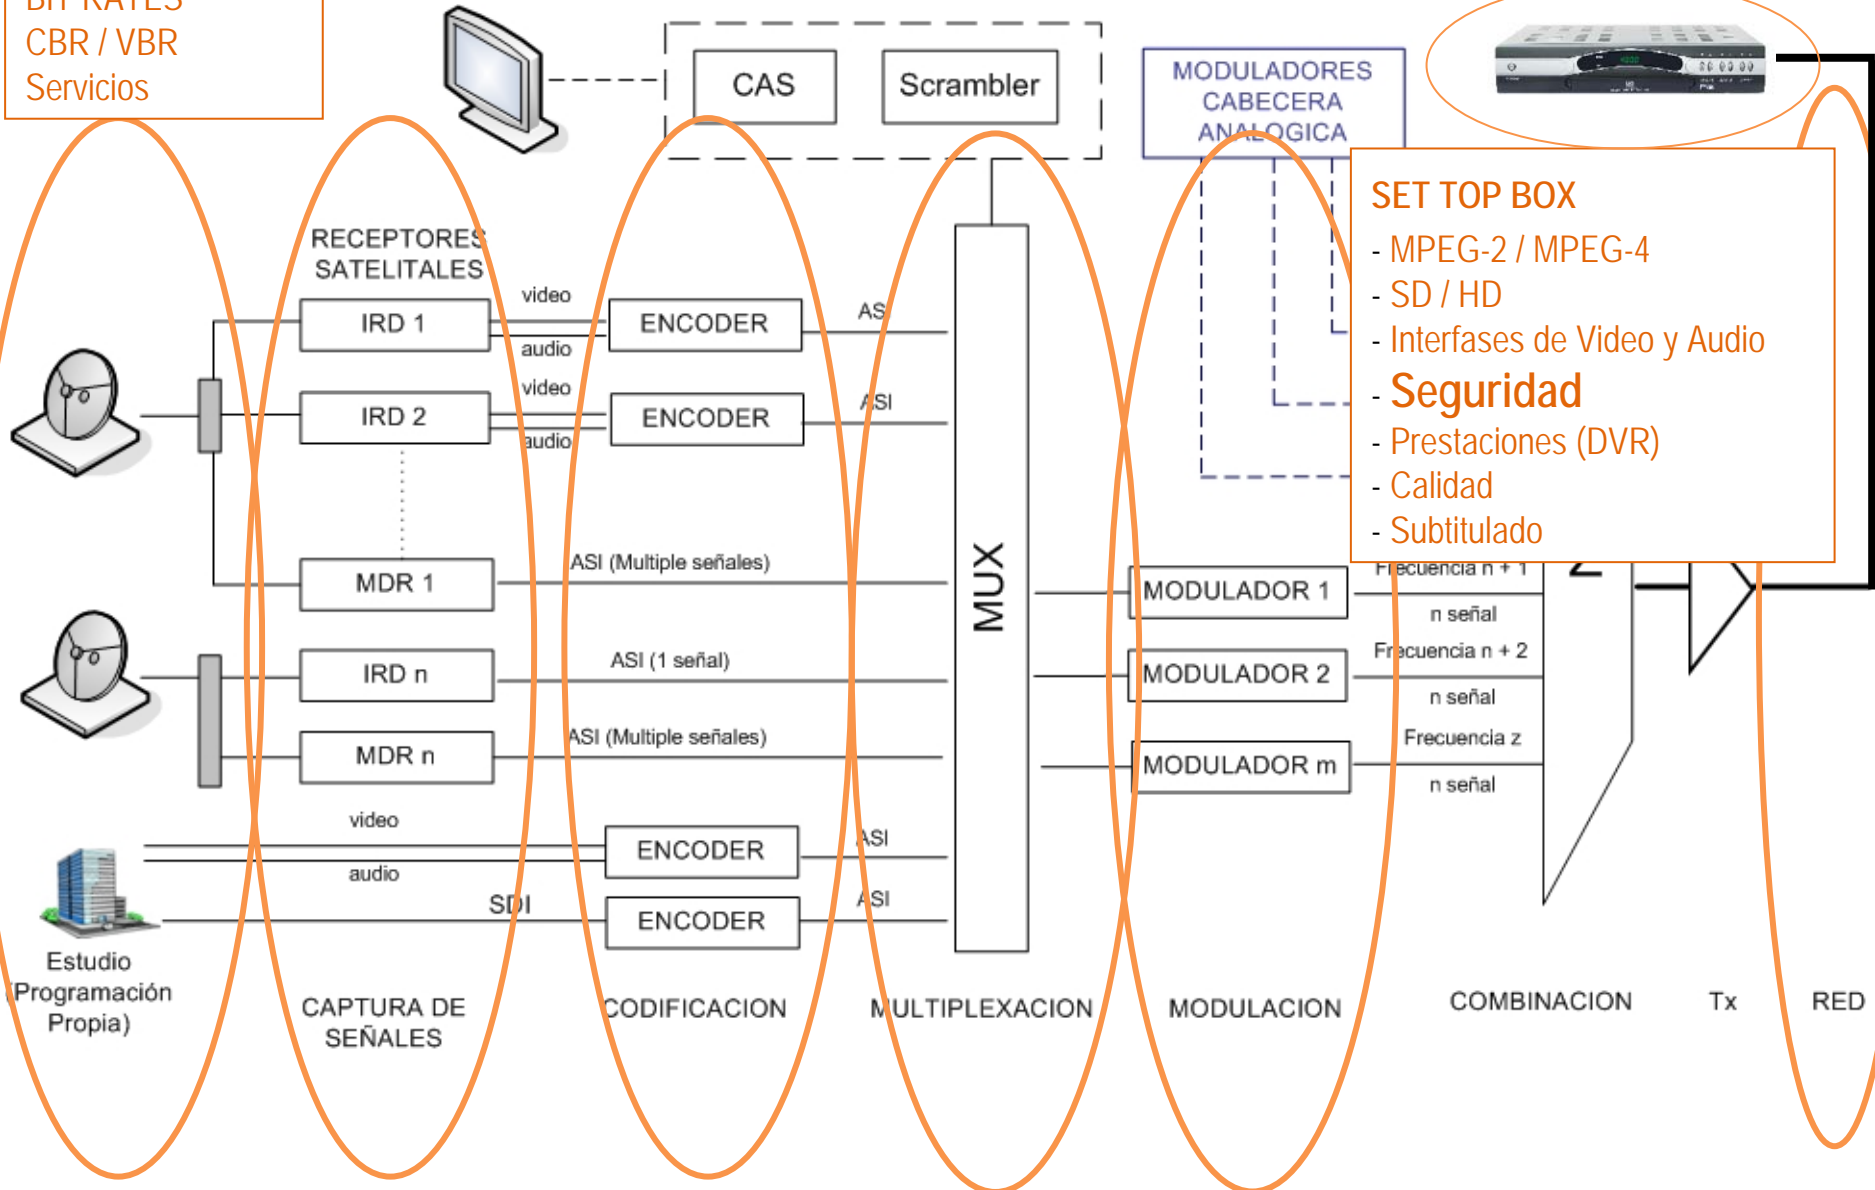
BIT RATES
CBR / VBR
Servicios

CAS

Scrambler

MODULADORES CABECERA ANALOGICA

SET TOP BOX
- MPEG-2 / MPEG-4
- SD / HD
- Interfases de Video y Audio
- Seguridad
- Prestaciones (DVR)
- Calidad
- Subtitulado

RECEPTORES SATELITALES

video
IRD 1
audio
ENCODER
ASI

video
IRD 2
audio
ENCODER
ASI

MDR 1
ASI (Multiple señales)

IRD n
ASI (1 señal)

MDR n
ASI (Multiple señales)

MUX

MODULADOR 1
Frecuencia n + 1
n señal

MODULADOR 2
Frecuencia n + 2
n señal

MODULADOR m
Frecuencia z
n señal

video
audio
ENCODER
ASI

SDI
ENCODER
ASI

Estudio (Programación Propia)

CAPTURA DE SEÑALES

CODIFICACION

MULTIPLEXACION

MODULACION

COMBINACION

Tx

RED